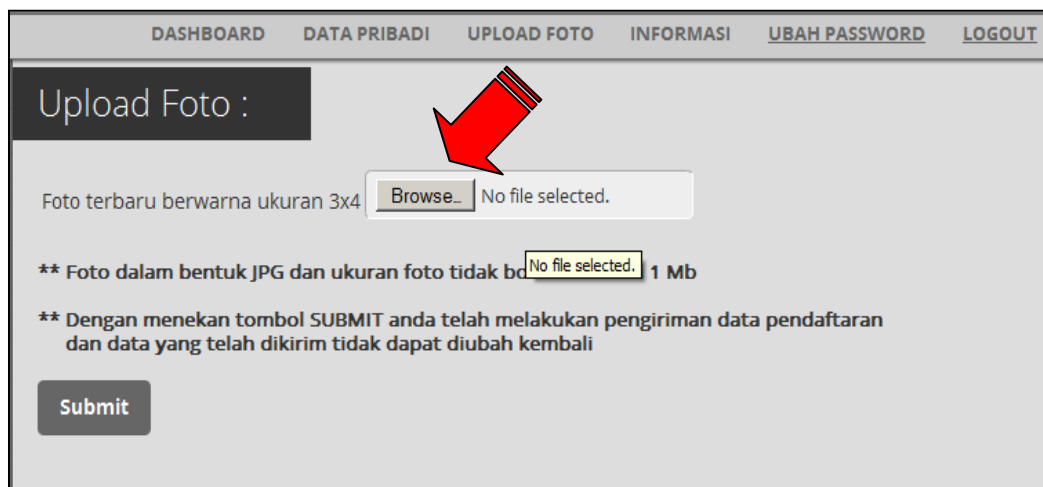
DASHBOARD DATA PRIBADI UPLOAD FOTO INFORMASI UBAH PASSWORD LOGOUT

Upload Foto :

Foto terbaru berwarna ukuran 3x4 Browse... No file selected.

** Foto dalam bentuk JPG dan ukuran foto tidak bo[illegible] No file selected. 1 Mb

** Dengan menekan tombol SUBMIT anda telah melakukan pengiriman data pendaftaran dan data yang telah dikirim tidak dapat diubah kembali

Submit